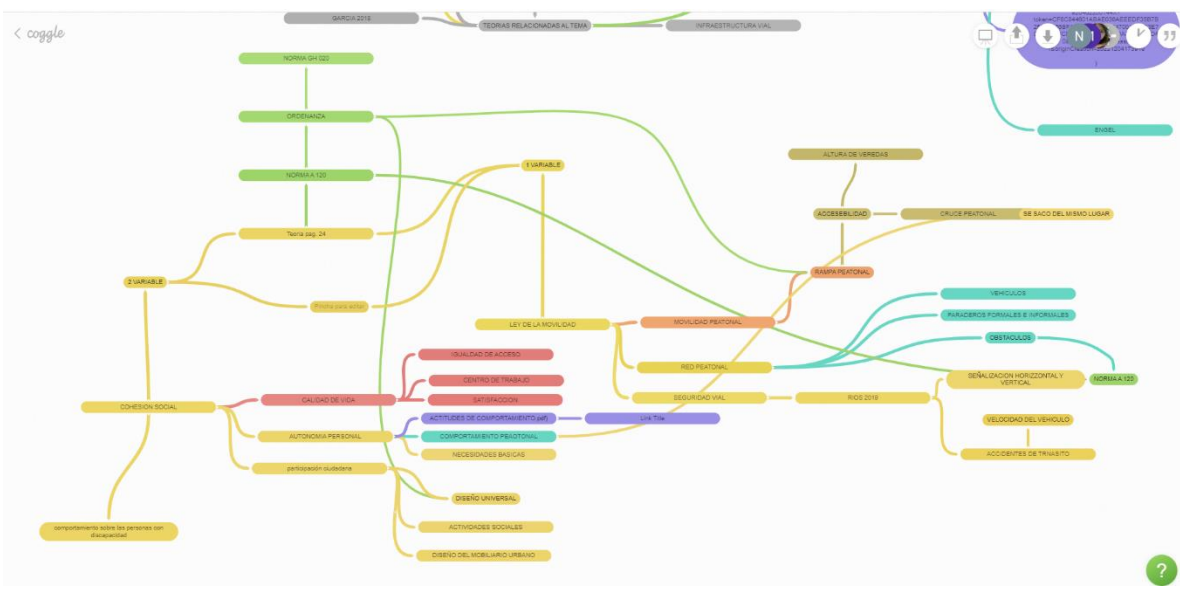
< coggle

GARCIA 2016

TEORIAS RELACIONADAS AL TEMA

INFRAESTRUCTURA VIAL

N

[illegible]

ENSEL

NORMA GH 020

ORDENANZA

NORMA A 120

Teoria pag. 24

1 VARIABLE

2 VARIABLE

Ficha para aislar

ALTURA DE VEREDAS

ACCESIBILIDAD

CRUCE PEATONAL

SE SACO DEL MISMO LUGAR

RAMPA PEATONAL

VEHICULOS

PARADEROS FORMALES E INFORMALES

OBSTACULOS

LEY DE LA MOVILIDAD

MOVILIDAD PEATONAL

RED PEATONAL

SEGURIDAD VIAL

RIOS 2018

SEÑALIZACION HORIZONTAL Y VERTICAL

NORMA A 125

VELOCIDAD DEL VEHICULO

ACCIDENTES DE TRANSITO

IGUALDAD DE ACCESO

CENTRO DE TRABAJO

SATISFACCION

COHESION SOCIAL

CALIDAD DE VIDA

ACTITUDES DE COMPORTAMIENTO.pdf

Link Title

AUTONOMIA PERSONAL

COMPORTAMIENTO PEATONAL

NECESIDADES BASICAS

participacion ciudadana

DISEÑO UNIVERSAL

ACTIVIDADES SOCIALES

DISEÑO DEL MOBILIARIO URBANO

comportamiento sobre las personas con discapacidad

?